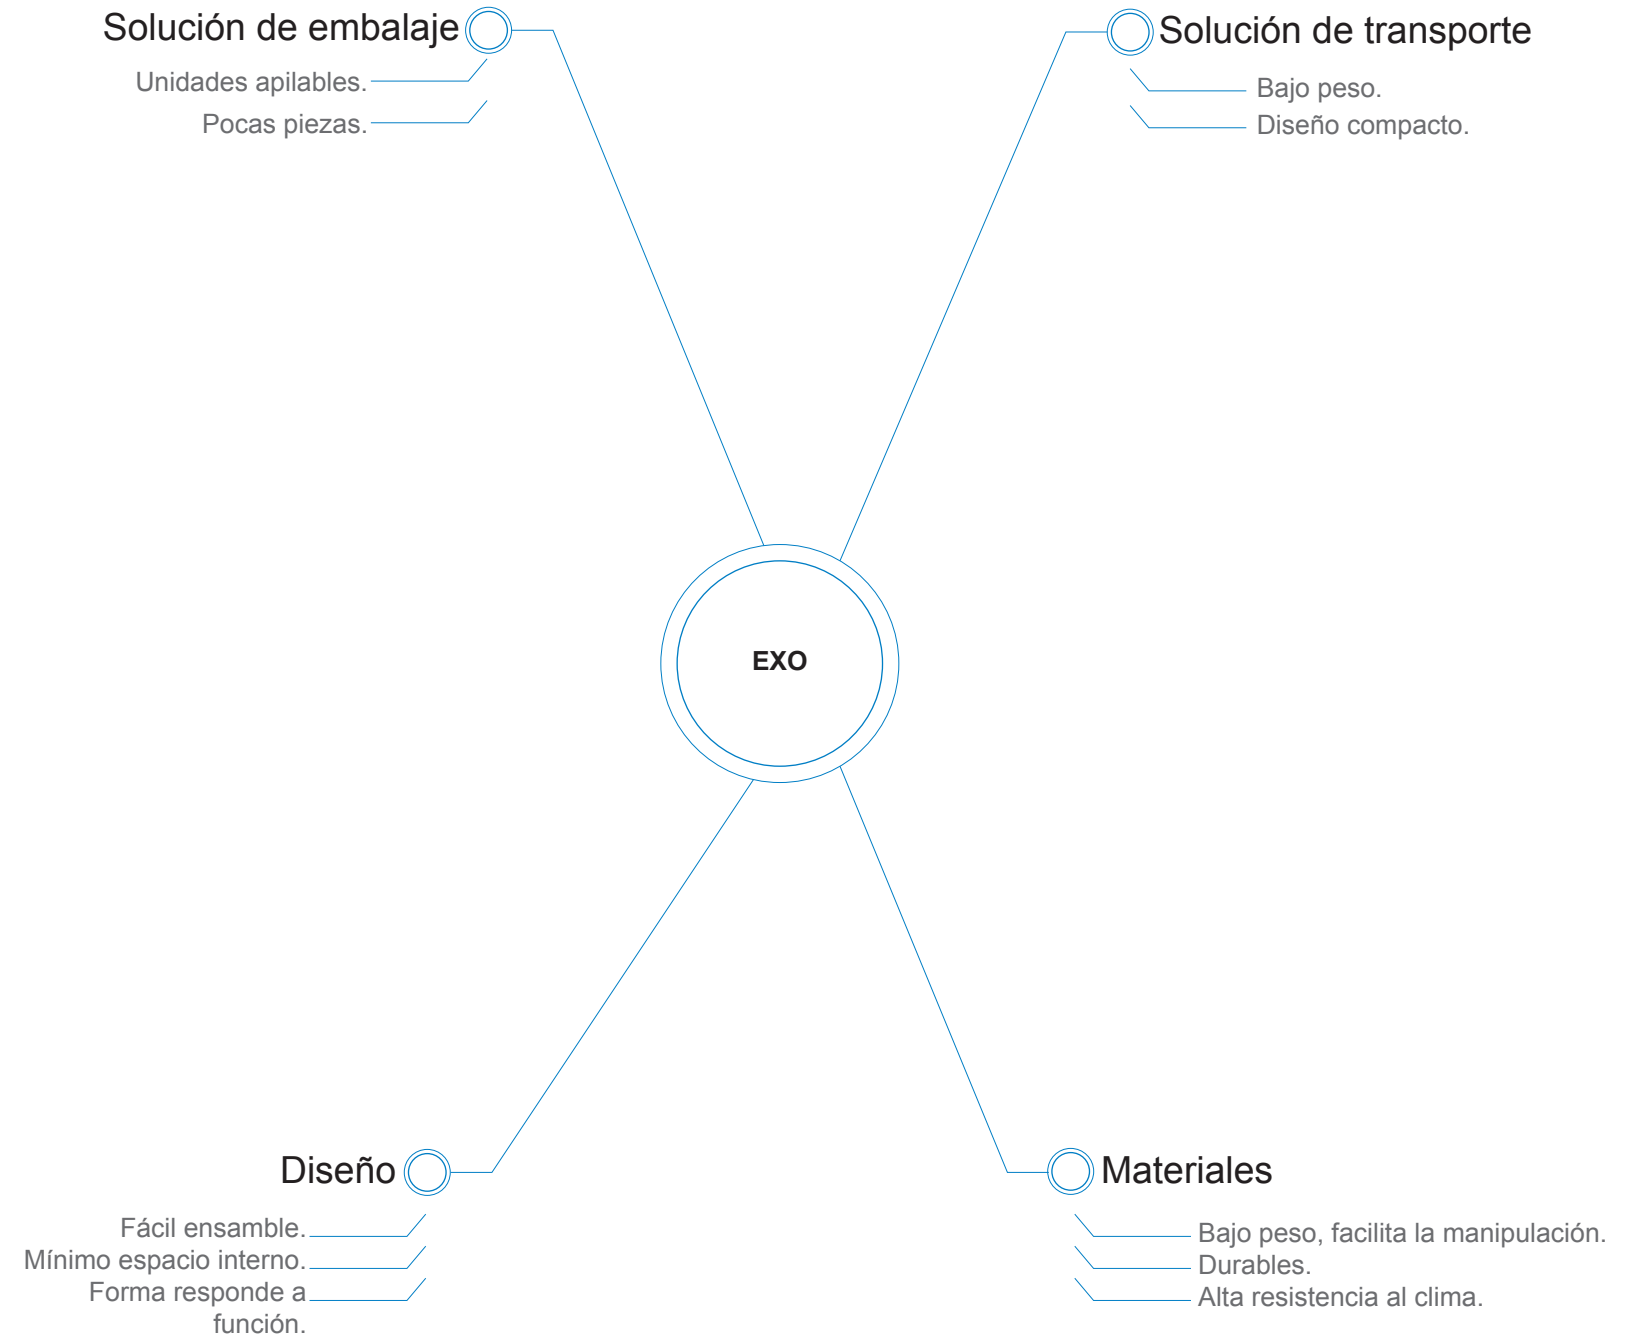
Solución de embalaje

Unidades apilables.

Pocas piezas.

Solución de transporte

Bajo peso.

Diseño compacto.

EXO

Diseño

Fácil ensamble.

Mínimo espacio interno.

Forma responde a función.

Materiales

Bajo peso, facilita la manipulación.

Durables.

Alta resistencia al clima.